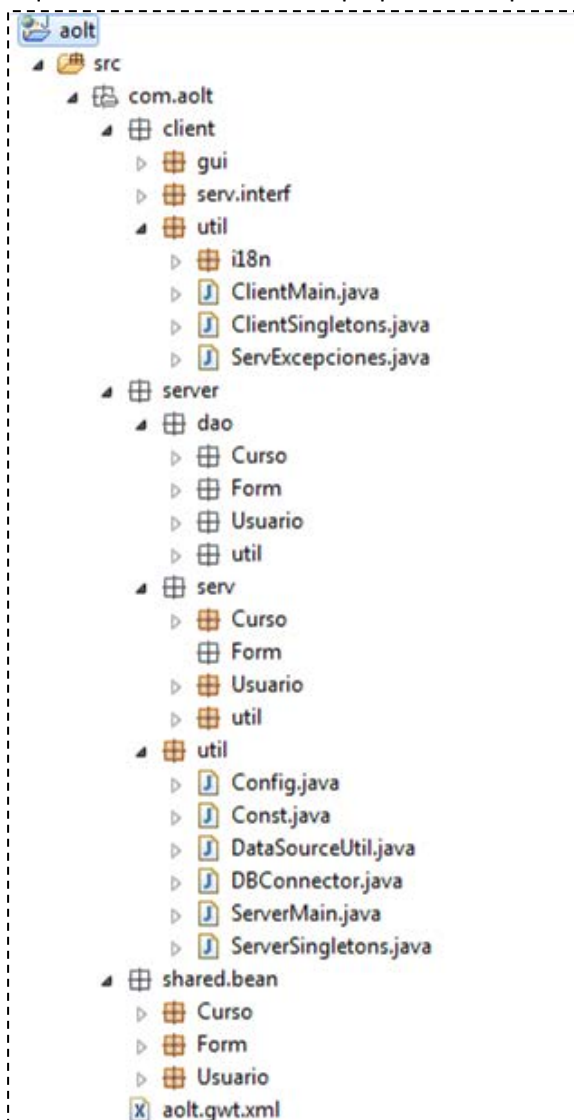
aolt
src
com.aolt
client
gui
serv.interf
util
i18n
ClientMain.java
ClientSingletons.java
ServExcepciones.java
server
dao
Curso
Form
Usuario
util
serv
Curso
Form
Usuario
util
util
Config.java
Const.java
DataSourceUtil.java
DBConnector.java
ServerMain.java
ServerSingletons.java
shared.bean
Curso
Form
Usuario
aolt.gwt.xml